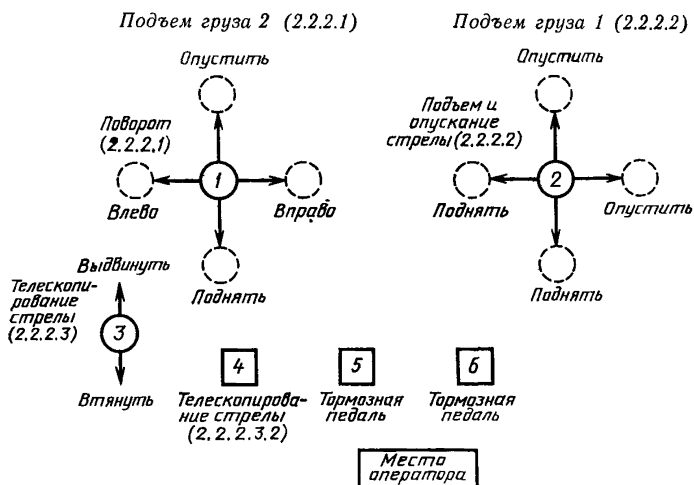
Подъем груза 2 (2.2.2.1)

Подъем груза 1 (2.2.2.2)

Опустить

Поворот (2.2.2.1)

1

Влево

Вправо

Поднять

Опустить

Подъем и опускание стрелы (2.2.2.2)

2

Поднять

Опустить

Поднять

Выдвинуть

Телескопирование стрелы (2.2.2.3)

3

Втянуть

4

Телескопирование стрелы (2.2.2.3.2)

5

Тормозная педаль

6

Тормозная педаль

Место оператора